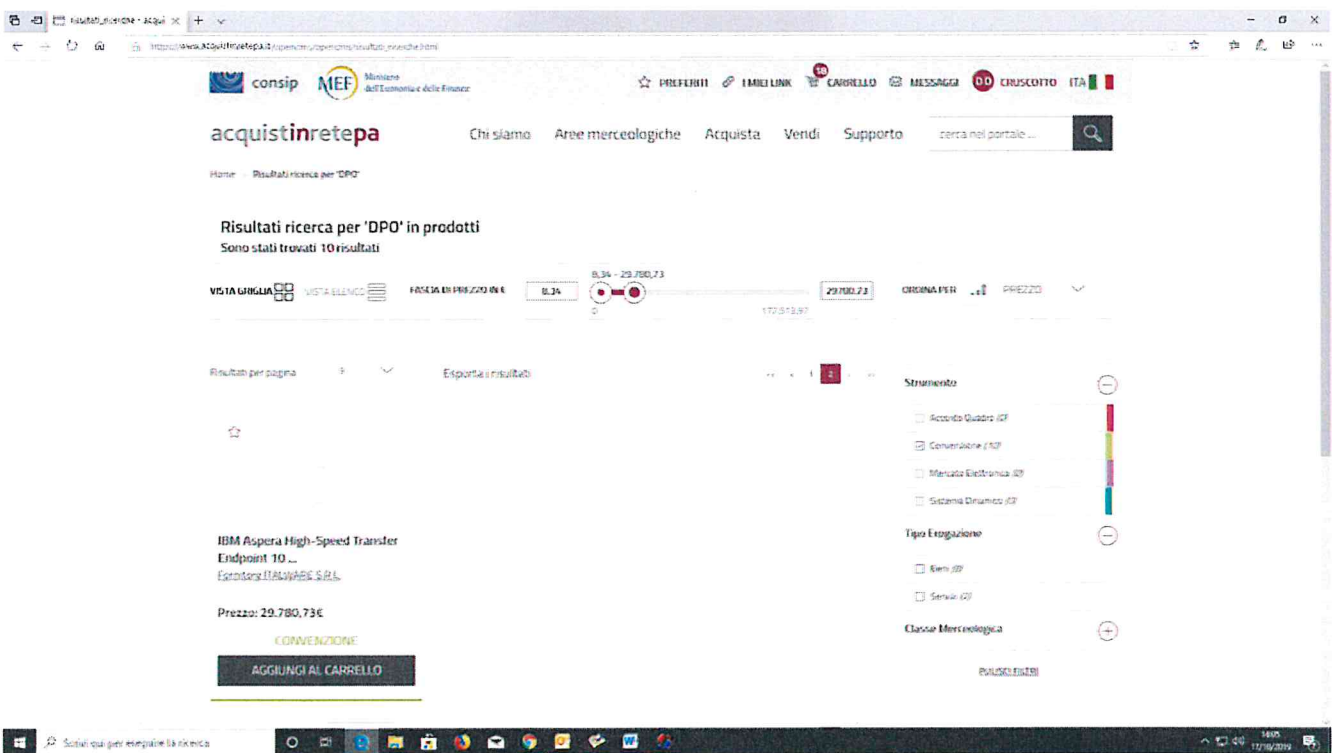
Risultati_ricerche - acqui ×

https://www.acquistinretepa.it/opencms/opencms/risultati_ricerche.html

consip MEF Ministero dell'Economia e delle Finanze

PREFERITI I MIEI LINK 10 CARRELLO MESSAGGI DD CRUSCOTTO ITA

acquistinretepa Chi siamo Aree merceologiche Acquista Vendi Supporto cerca nel portale ...

Home > Risultati ricerca per "DPO"

Risultati ricerca per 'DPO' in prodotti
Sono stati trovati 10 risultati

VISTA GRIGLIA VISTA ELENCO FASCIA DI PREZZO IN € 8,34 8,34 - 29.780,73 29780,73 ORDINA PER PREZZO
0 177.513,97

Risultati per pagina 9 Esporta i risultati « ‹ 1 2 › »

Strumento
Accordo Quadro (0)
Convenzione (10)
Mercato Elettronico (0)
Sistema Dinamico (0)

Tipo Erogazione
Beni (8)
Servizi (2)

Classe Merceologica

PULISCI FILTRI

IBM Aspera High-Speed Transfer Endpoint 10 ...
Fornitore ITALWARE S.R.L.

Prezzo: 29.780,73€

CONVENZIONE

AGGIUNGI AL CARRELLO

Scrivi qui per eseguire la ricerca

14:05 17/10/2019